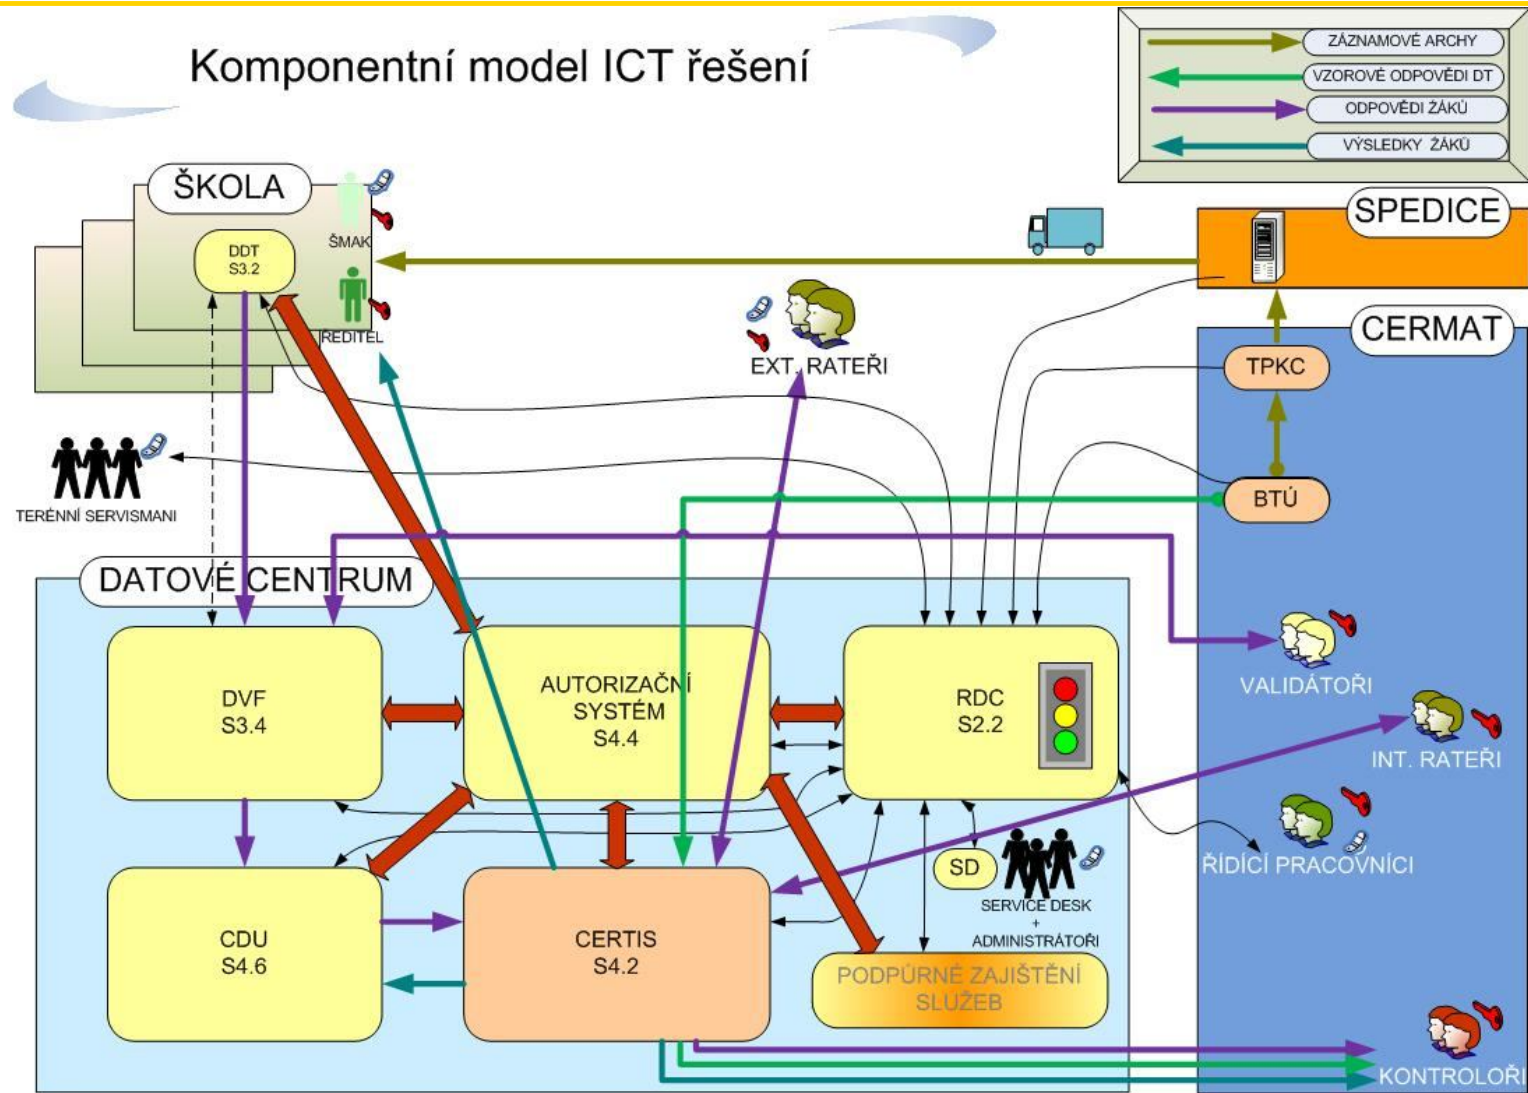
Komponentní model ICT řešení

ZÁZNAMOVÉ ARCHY
VZOROVÉ ODPOVĚDI DT
ODPOVĚDI ŽÁKŮ
VÝSLEDKY ŽÁKŮ

ŠKOLA
DDT
S3.2
ŠMAK
ŘEDITEL

SPEDICE

EXT. RATEŘI

CERMAT
TPKC
BTÚ

TERÉNNÍ SERVISMANI

DATOVÉ CENTRUM

DVF
S3.4

AUTORIZAČNÍ
SYSTÉM
S4.4

RDC
S2.2

VALIDÁTOŘI

INT. RATEŘI

ŘÍDÍCÍ PRACOVNÍCI

CDU
S4.6

CERTIS
S4.2

SD

SERVICE DESK
+
ADMINISTRÁTOŘI

PODPŮRNÉ ZAJIŠTĚNÍ
SLUŽEB

KONTROLOŘI